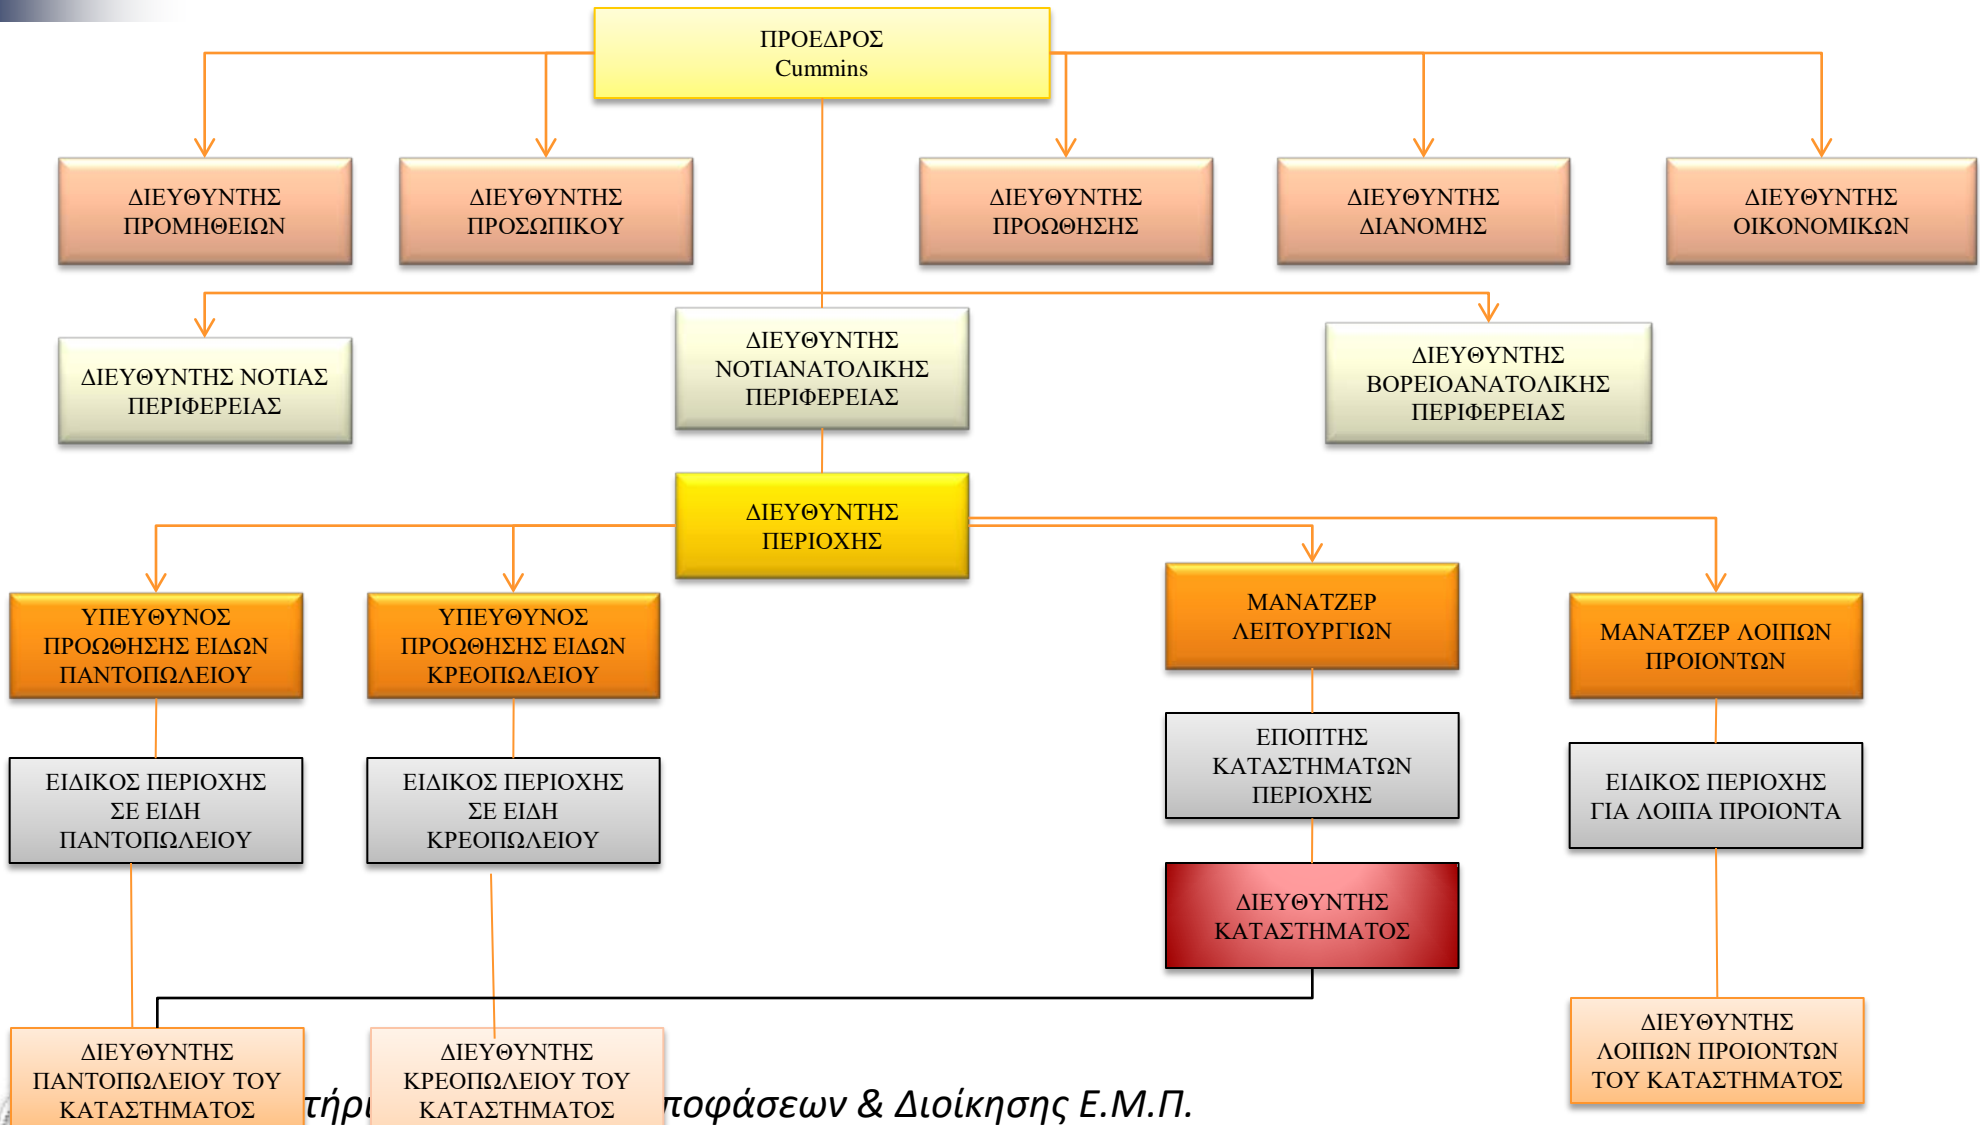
ΠΡΟΕΔΡΟΣ
Cummins

ΔΙΕΥΘΥΝΤΗΣ ΠΡΟΜΗΘΕΙΩΝ

ΔΙΕΥΘΥΝΤΗΣ ΠΡΟΣΩΠΙΚΟΥ

ΔΙΕΥΘΥΝΤΗΣ ΠΡΟΩΘΗΣΗΣ

ΔΙΕΥΘΥΝΤΗΣ ΔΙΑΝΟΜΗΣ

ΔΙΕΥΘΥΝΤΗΣ ΟΙΚΟΝΟΜΙΚΩΝ

ΔΙΕΥΘΥΝΤΗΣ ΝΟΤΙΑΣ ΠΕΡΙΦΕΡΕΙΑΣ

ΔΙΕΥΘΥΝΤΗΣ ΝΟΤΙΑΝΑΤΟΛΙΚΗΣ ΠΕΡΙΦΕΡΕΙΑΣ

ΔΙΕΥΘΥΝΤΗΣ ΒΟΡΕΙΟΑΝΑΤΟΛΙΚΗΣ ΠΕΡΙΦΕΡΕΙΑΣ

ΔΙΕΥΘΥΝΤΗΣ ΠΕΡΙΟΧΗΣ

ΥΠΕΥΘΥΝΟΣ ΠΡΟΩΘΗΣΗΣ ΕΙΔΩΝ ΠΑΝΤΟΠΩΛΕΙΟΥ

ΥΠΕΥΘΥΝΟΣ ΠΡΟΩΘΗΣΗΣ ΕΙΔΩΝ ΚΡΕΟΠΩΛΕΙΟΥ

ΜΑΝΑΤΖΕΡ ΛΕΙΤΟΥΡΓΙΩΝ

ΜΑΝΑΤΖΕΡ ΛΟΙΠΩΝ ΠΡΟΙΟΝΤΩΝ

ΕΙΔΙΚΟΣ ΠΕΡΙΟΧΗΣ ΣΕ ΕΙΔΗ ΠΑΝΤΟΠΩΛΕΙΟΥ

ΕΙΔΙΚΟΣ ΠΕΡΙΟΧΗΣ ΣΕ ΕΙΔΗ ΚΡΕΟΠΩΛΕΙΟΥ

ΕΠΟΠΤΗΣ ΚΑΤΑΣΤΗΜΑΤΩΝ ΠΕΡΙΟΧΗΣ

ΕΙΔΙΚΟΣ ΠΕΡΙΟΧΗΣ ΓΙΑ ΛΟΙΠΑ ΠΡΟΙΟΝΤΑ

ΔΙΕΥΘΥΝΤΗΣ ΚΑΤΑΣΤΗΜΑΤΟΣ

ΔΙΕΥΘΥΝΤΗΣ ΠΑΝΤΟΠΩΛΕΙΟΥ ΤΟΥ ΚΑΤΑΣΤΗΜΑΤΟΣ

ΔΙΕΥΘΥΝΤΗΣ ΚΡΕΟΠΩΛΕΙΟΥ ΤΟΥ ΚΑΤΑΣΤΗΜΑΤΟΣ

ΔΙΕΥΘΥΝΤΗΣ ΛΟΙΠΩΝ ΠΡΟΙΟΝΤΩΝ ΤΟΥ ΚΑΤΑΣΤΗΜΑΤΟΣ

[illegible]τήρι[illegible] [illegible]ποφάσεων & Διοίκησης Ε.Μ.Π.